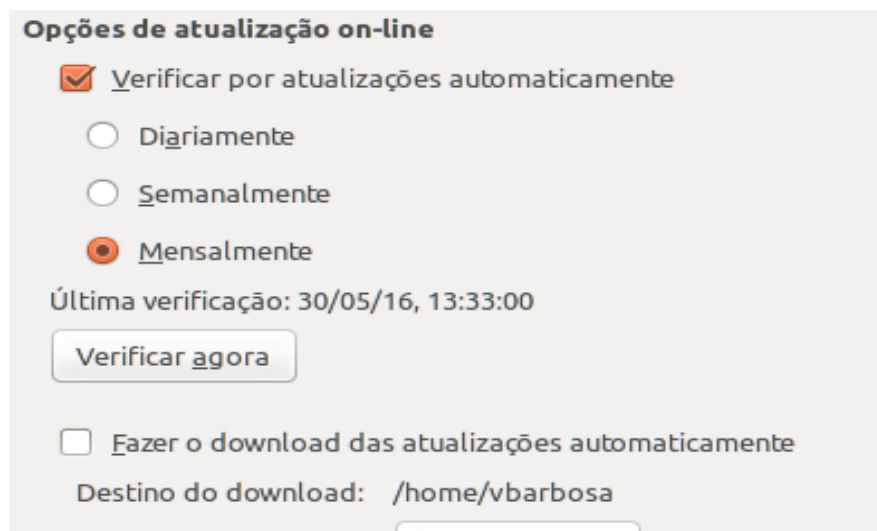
Opções de atualização on-line

Verificar por atualizações automaticamente

Diariamente

Semanalmente

Mensalmente

Última verificação: 30/05/16, 13:33:00

Verificar agora

Fazer o download das atualizações automaticamente

Destino do download: /home/vbarbosa